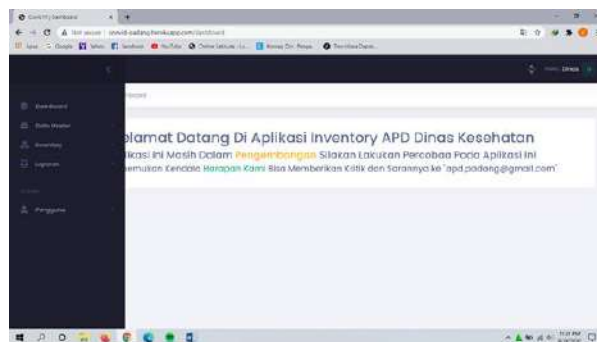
Covid19 | Dashboard

Not secure | covid-padang.herokuapp.com/dashboard

Dinas

Dashboard

Data Master

Inventory

Laporan

Pengguna

Home

elamat Datang Di Aplikasi Inventory APD Dinas Kesehatan

likasi Ini Masih Dalam Pengembangan Silakan Lakukan Percobaa Pada Aplikasi Ini

emukan Kendala Harapan Kami Bisa Memberikan Kritik dan Sarannya ke 'apd.padang@gmail.com'